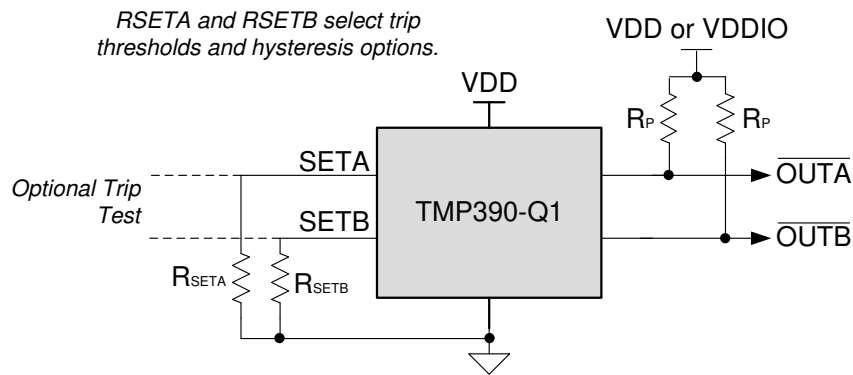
RSETA and RSETB select trip thresholds and hysteresis options.

VDD or VDDIO

VDD

$R_P$

$R_P$

SETA

Optional Trip Test

SETB

TMP390-Q1

$\overline{OUTA}$

$\overline{OUTB}$

$R_{SETA}$

$R_{SETB}$